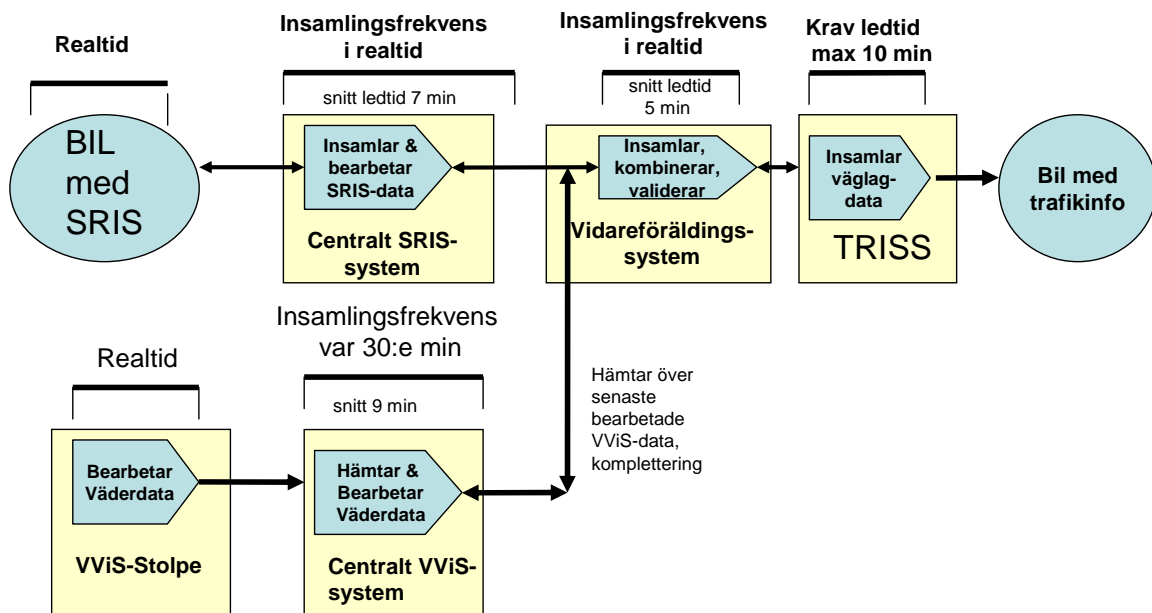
Realtid

Insamlingsfrekvens i realtid

snitt ledtid 7 min

Insamlingsfrekvens i realtid

snitt ledtid 5 min

Krav ledtid max 10 min

BIL med SRIS

Insamlar & bearbetar SRIS-data

Centralt SRIS-system

Insamlar, kombinerar, validerar

Vidareförädlingssystem

Insamlar väglagdata

TRISS

Bil med trafikinfo

Insamlingsfrekvens var 30:e min

Realtid

snitt 9 min

Hämtar över senaste bearbetade VViS-data, komplettering

Bearbetar Väderdata

VViS-Stolpe

Hämtar & Bearbetar Väderdata

Centralt VViS-system